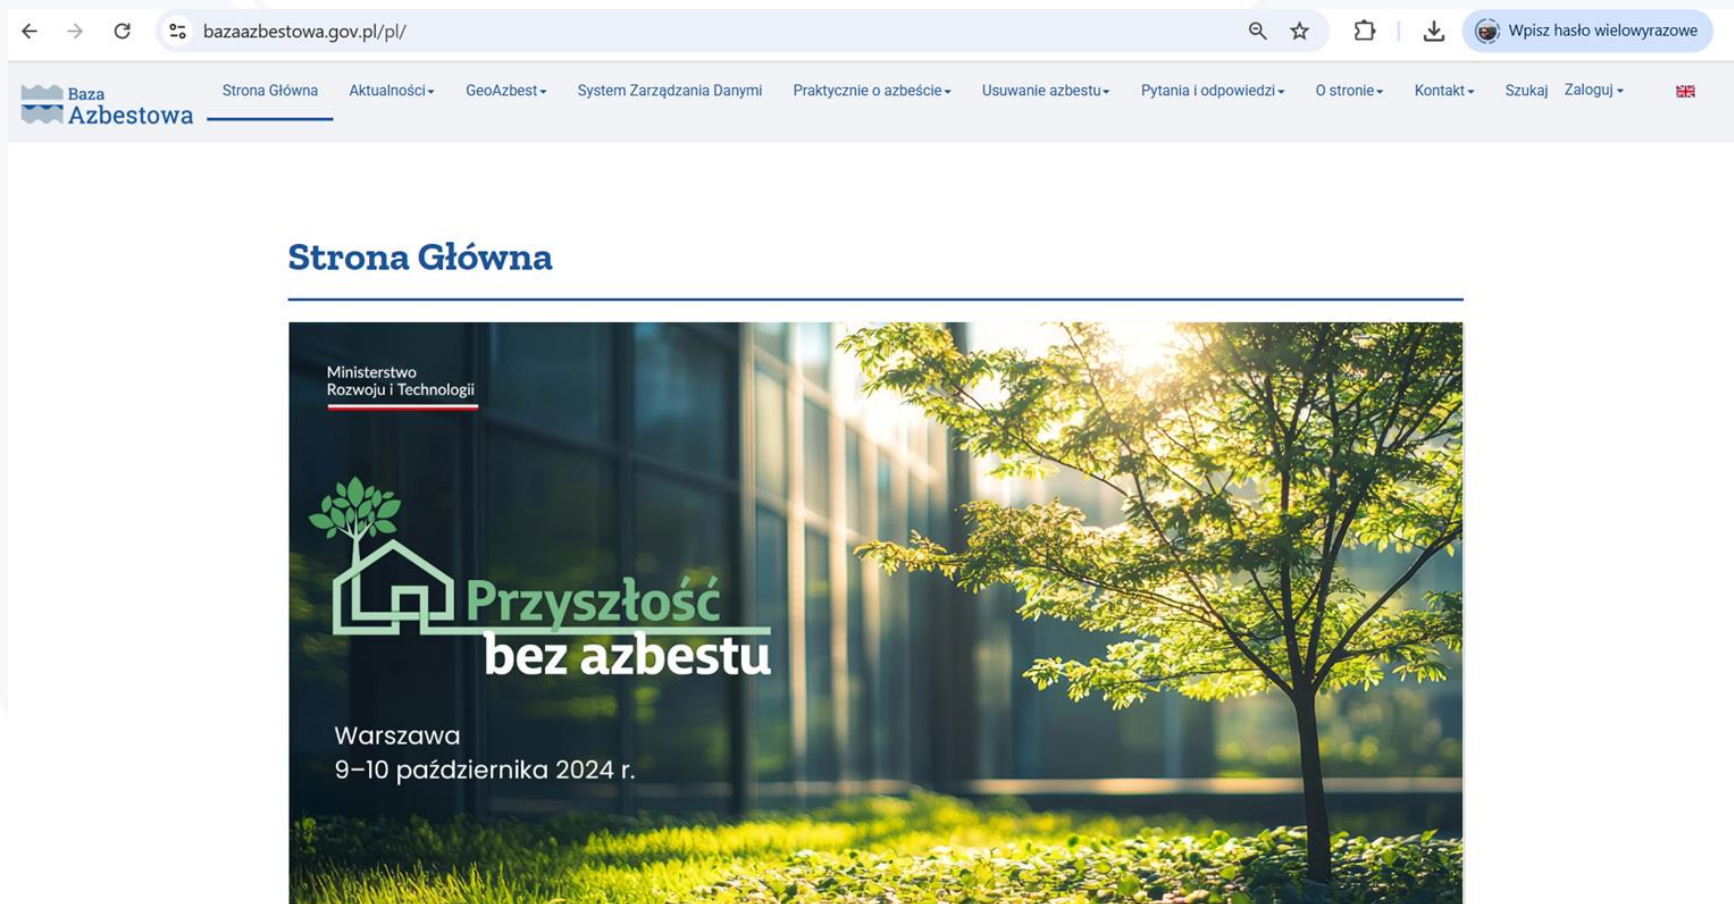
bazaazbestowa.gov.pl/pl/

Wpisz hasło wielowyrazowe

Baza Azbestowa

Strona Główna | Aktualności | GeoAzbest | System Zarządzania Danymi | Praktycznie o azbeście | Usuwanie azbestu | Pytania i odpowiedzi | O stronie | Kontakt | Szukaj | Zaloguj

Strona Główna

Ministerstwo Rozwoju i Technologii

Przyszłość bez azbestu

Warszawa
9–10 października 2024 r.